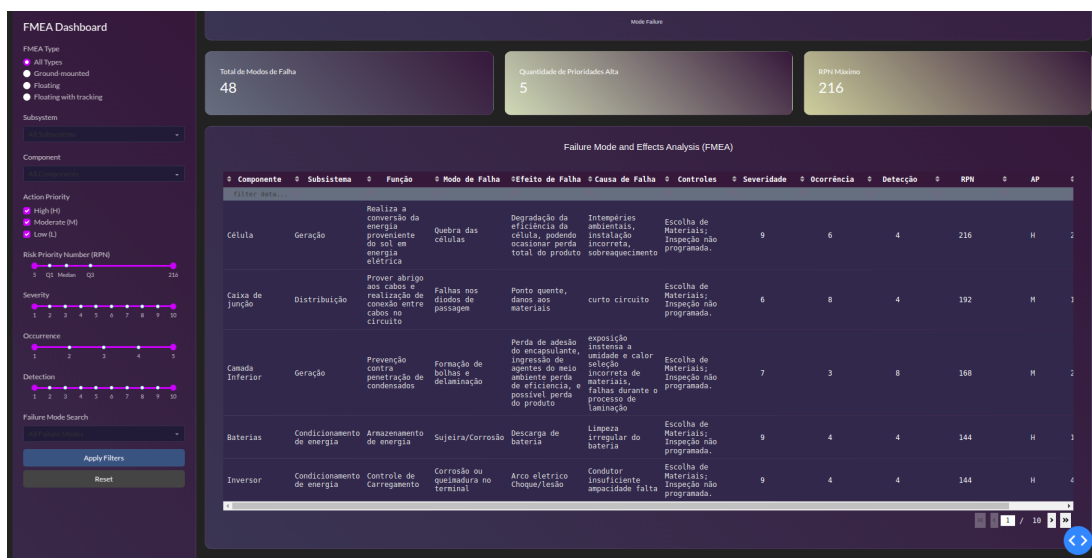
FMEA Dashboard

FMEA Type
All Types
Ground-mounted
Floating
Floating with tracking

Subsystem
All Subsystems

Component
All Components

Action Priority
High (H)
Moderate (M)
Low (L)

Risk Priority Number (RPN)
5 Q1 Median Q3 216

Severity
1 2 3 4 5 6 7 8 9 10

Occurrence
1 2 3 4 5

Detection
1 2 3 4 5 6 7 8 9 10

Failure Mode Search
All Failure Modes

Apply Filters
Reset

Mode Failure

Total de Modos de Falha
48

Quantidade de Prioridades Alta
5

RPN Maximo
216

Failure Mode and Effects Analysis (FMEA)

| Componente | Subsistema | Função | Modo de Falha | Efeito de Falha | Causa de Falha | Controles | Severidade | Ocorrência | Detecção | RPN | AP | |
|---|---|---|---|---|---|---|---|---|---|---|---|---|
| filter data... | | | | | | | | | | | | |
| Célula | Geração | Realiza a conversão da energia proveniente do sol em energia elétrica | Quebra das células | Degradação da eficiência da célula, podendo ocasionar perda total do produto | Intempéries ambientais, instalação incorreta, sobreaquecimento | Escolha de Materiais; Inspeção não programada. | 9 | 6 | 4 | 216 | H | 2 |
| Caixa de junção | Distribuição | Prover abrigo aos cabos e realização de conexão entre cabos no circuito | Falhas nos diodos de passagem | Ponto quente, danos aos materiais | curto circuito | Escolha de Materiais; Inspeção não programada. | 6 | 8 | 4 | 192 | M | 1 |
| Camada Inferior | Geração | Prevenção contra penetração de condensados | Formação de bolhas e delaminação | Perda de adesão do encapsulante, ingressão de agentes do meio ambiente perda de eficiencia, e possivel perda do produto | exposição instensa a umidade e calor seleção incorreta de materiais, falhas durante o processo de laminação | Escolha de Materiais; Inspeção não programada. | 7 | 3 | 8 | 168 | M | 2 |
| Baterias | Condicionamento de energia | Armazenamento de energia | Sujeira/Corrosão | Descarga de bateria | Limpeza irregular do bateria | Escolha de Materiais; Inspeção não programada. | 9 | 4 | 4 | 144 | H | 1 |
| Inversor | Condicionamento de energia | Controle de Carregamento | Corrosão ou queimadura no terminal | Arco eletrico Choque/lesão | Condutor insuficiente ampacidade falta | Escolha de Materiais; Inspeção não programada. | 9 | 4 | 4 | 144 | H | 4 |

1 / 10